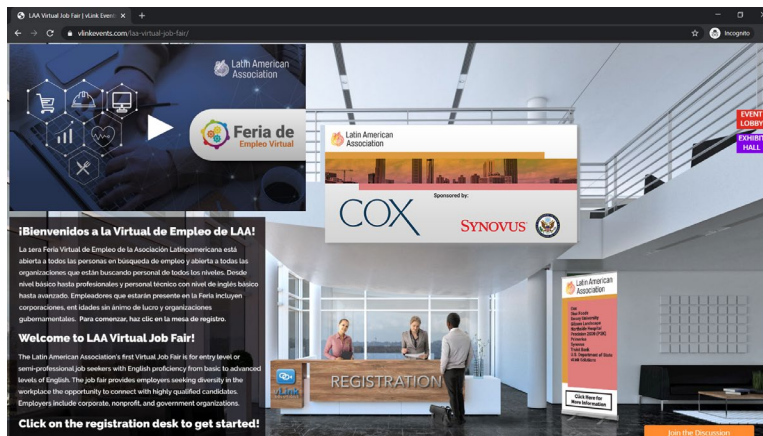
LAA Virtual Job Fair | vLink Events ×
+
vlinkevents.com/laa-virtual-job-fair/
Incognito

Latin American Association

Feria de
Empleo Virtual

¡Bienvenidos a la Virtual de Empleo de LAA!

La sera Feria Virtual de Empleo de la Asociación Latinoamericana está abierta a todos las personas en búsqueda de empleo y abierta a todas las organizaciones que están buscando personal de todos los niveles. Desde nivel básico hasta profesionales y personal técnico con nivel de inglés básico hasta avanzado. Empleadores que estarán presente en la Feria incluyen corporaciones, ent idades sin ánimo de lucro y organizaciones gubernamentales. Para comenzar, haz clic en la mesa de registro.

Welcome to LAA Virtual Job Fair!

The Latin American Association's first Virtual Job Fair is for entry level or semi-professional job seekers with English proficiency from basic to advanced levels of English. The job fair provides employers seeking diversity in the workplace the opportunity to connect with highly qualified candidates. Employers include corporate, nonprofit, and government organizations.

Click on the registration desk to get started!

Latin American Association

Sponsored by:

COX

SYNOVUS

EVENT LOBBY

EXHIBIT HALL

Latin American Association

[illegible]

Click Here for More Information

REGISTRATION

vLink

Join the Discussion